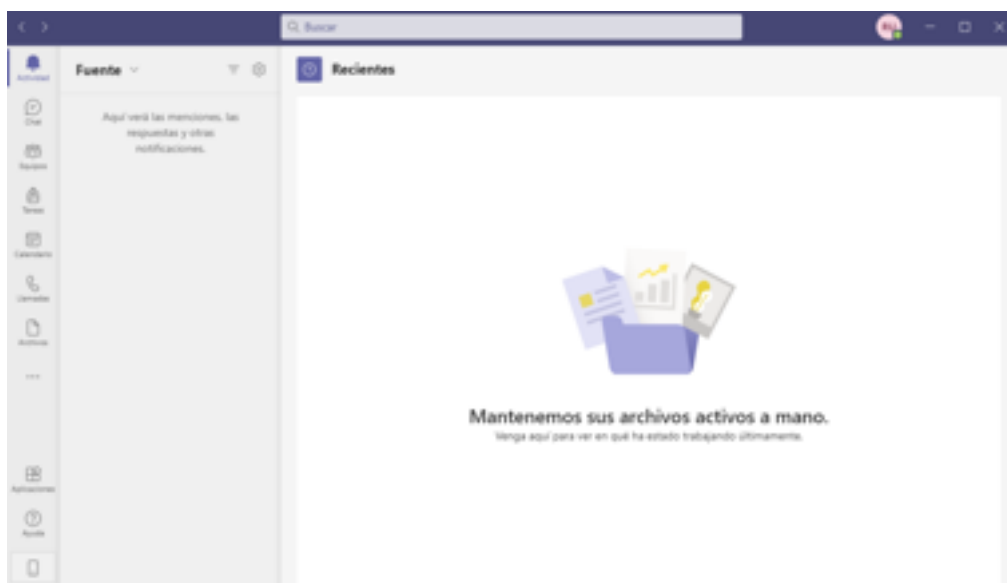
Buscar

Actividad
Chat
Equipos
Tareas
Calendario
Llamadas
Archivos
...
Aplicaciones
Ayuda

Fuente

Aquí verá las menciones, las respuestas y otras notificaciones.

Recientes

Mantenemos sus archivos activos a mano.
Venga aquí para ver en qué ha estado trabajando últimamente.